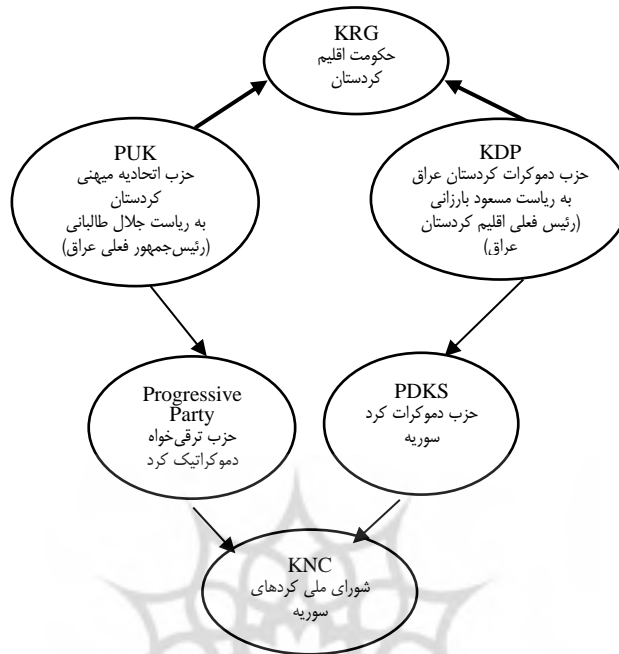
KRG
حکومت اقلیم کردستان

PUK
حزب اتحادیه میهنی کردستان
به ریاست جلال طالبانی
(رئیس‌جمهور فعلی عراق)

KDP
حزب دموکرات کردستان عراق
به ریاست مسعود بارزانی
(رئیس فعلی اقلیم کردستان عراق)

Progressive Party
حزب ترقی‌خواه دموکراتیک کرد

PDKS
حزب دموکرات کرد سوریه

KNC
شورای ملی کردهای سوریه